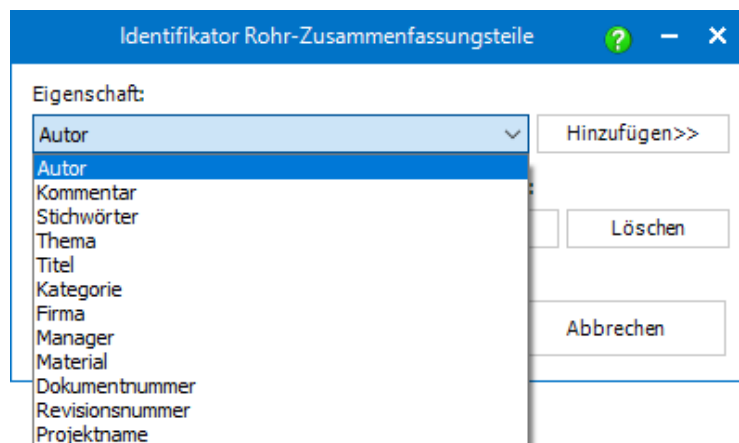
Identifikator Rohr-Zusammenfassungsteile

?

Eigenschaft:

Autor

Hinzufügen>>

Autor
Kommentar
Stichwörter
Thema
Titel
Kategorie
Firma
Manager
Material
Dokumentnummer
Revisionsnummer
Projektname

Löschen

Abbrechen